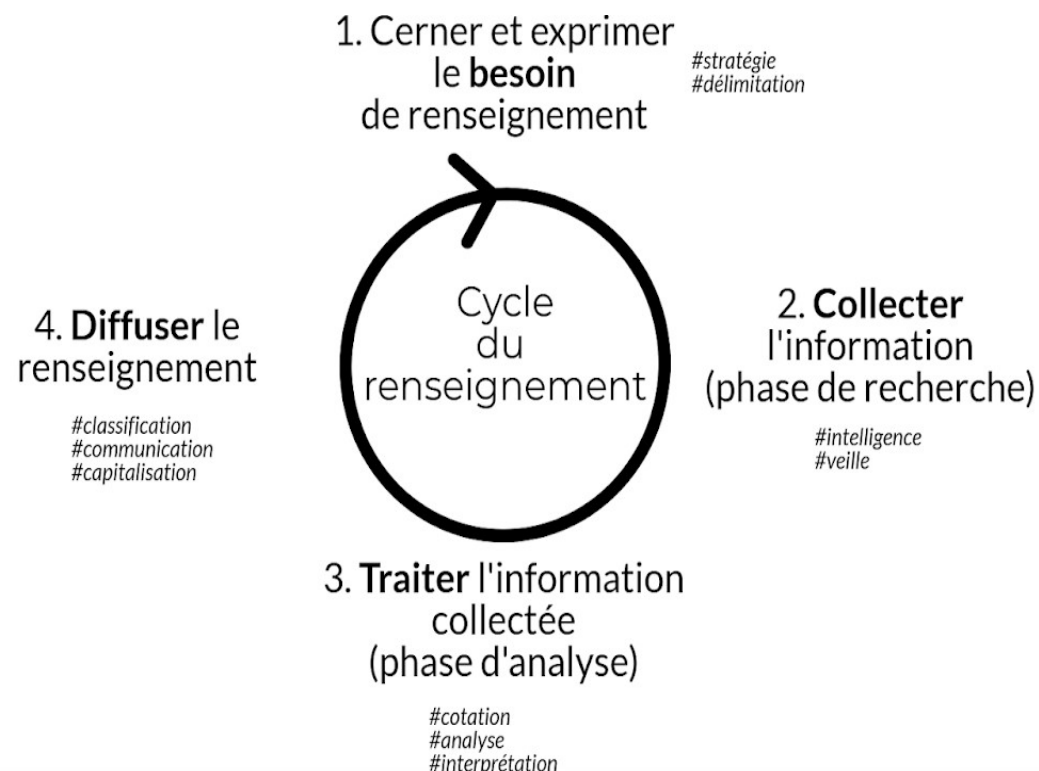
1. Cerner et exprimer le besoin de renseignement

#stratégie
#délimitation

Cycle du renseignement

2. Collecter l'information (phase de recherche)

#intelligence
#veille

3. Traiter l'information collectée (phase d'analyse)

#cotation
#analyse
#interprétation

4. Diffuser le renseignement

#classification
#communication
#capitalisation